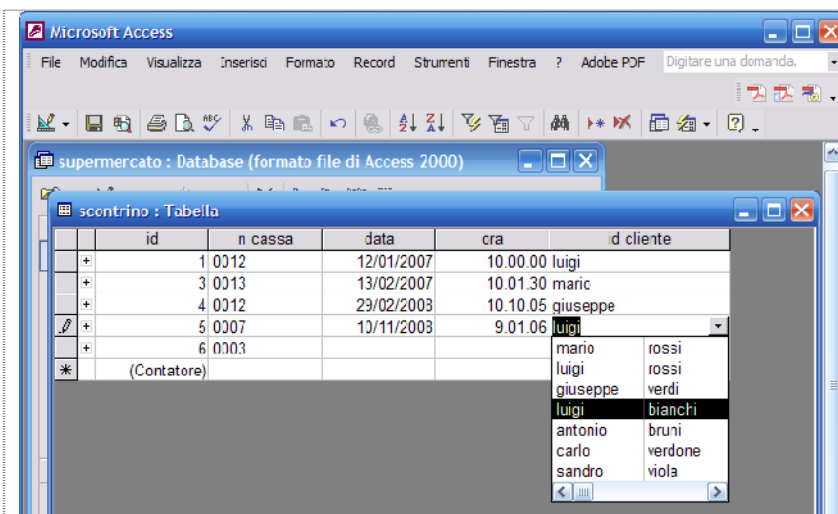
Microsoft Access

File Modifica Visualizza Inserisci Formato Record Strumenti Finestra ? Adobe PDF Digitare una domanda.

supermercato : Database (formato file di Access 2000)

scontrino : Tabella

| | | id | n cassa | data | ora | id cliente |
|---|---|---|---|---|---|---|
| | + | 1 | 0012 | 12/01/2007 | 10.00.00 | luigi |
| | + | 3 | 0013 | 13/02/2007 | 10.01.30 | mario |
| | + | 4 | 0012 | 29/02/2003 | 10.10.05 | giuseppe |
| | + | 5 | 0007 | 10/11/2003 | 9.01.06 | luigi |
| | + | 6 | 0003 | | | |
| * | | (Contatore) | | | | |

| | |
|---|---|
| mario | rossi |
| luigi | rossi |
| giuseppe | verdi |
| luigi | bianchi |
| antonio | bruni |
| carlo | verdone |
| sandro | viola |